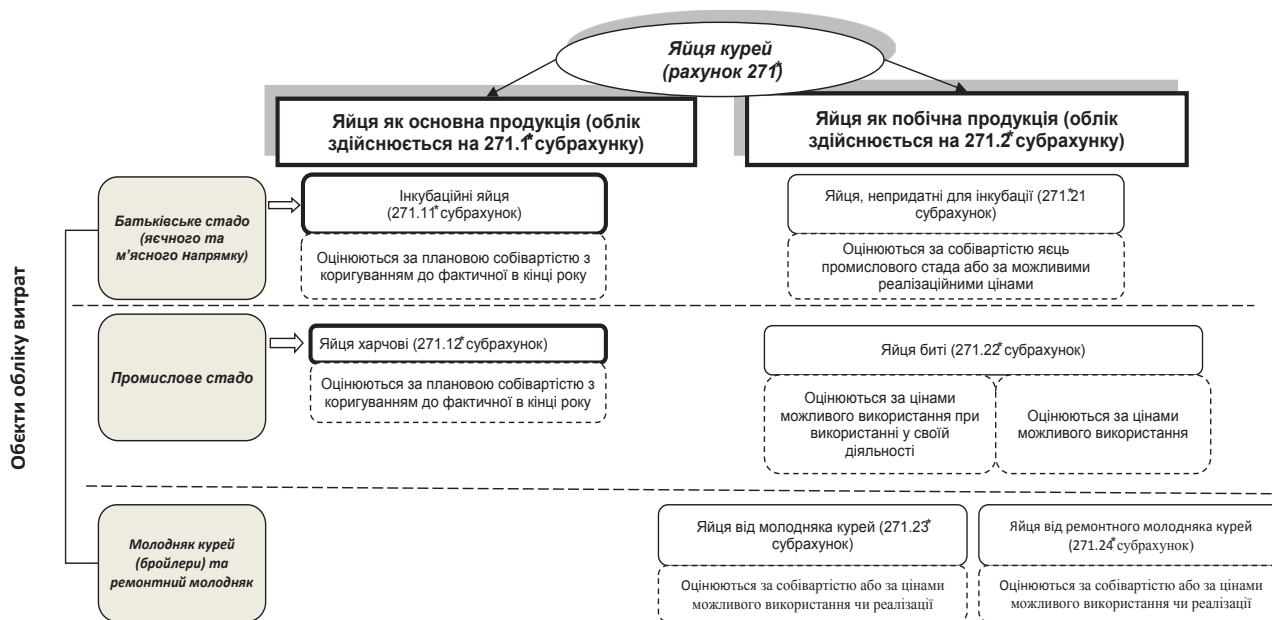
Яйця курей (рахунок 271*)

Яйця як основна продукція (облік здійснюється на 271.1* субрахунку)

Яйця як побічна продукція (облік здійснюється на 271.2* субрахунку)

Обєкти обліку витрат

Батьківське стадо (яєчного та м'ясного напрямку)

Інкубаційні яйця (271.11* субрахунок)

Оцінюються за плановою собівартістю з коригуванням до фактичної в кінці року

Яйця, непридатні для інкубації (271.*21 субрахунок)

Оцінюються за собівартістю яєць промислового стада або за можливими реалізаційними цінами

Промислове стадо

Яйця харчові (271.12* субрахунок)

Оцінюються за плановою собівартістю з коригуванням до фактичної в кінці року

Яйця биті (271.22* субрахунок)

Оцінюються за цінами можливого використання при використанні у своїй діяльності

Оцінюються за цінами можливого використання

Молодняк курей (бройлери) та ремонтний молодняк

Яйця від молодняка курей (271.23* субрахунок)

Оцінюються за собівартістю або за цінами можливого використання чи реалізації

Яйця від ремонтного молодняка курей (271.24* субрахунок)

Оцінюються за собівартістю або за цінами можливого використання чи реалізації